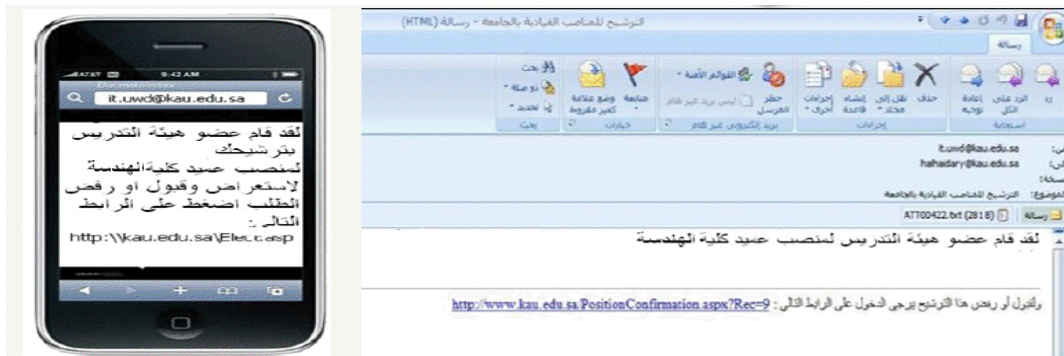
AT&T 9:42 AM
Documents
it.uwd@kau.edu.sa

لقد قام عضو هيئة التدريس بترشيحك لمنصب عميد كلية الهندسة لاستعراض وقبول أو رفض الطلب اضغط على الرابط التالي:
http:\\kau.edu.sa\Elect.asp

الترشيح للمناصب القيادية بالجامعة - رسالة (HTML)

رسالة

رد | الرد على الكل | إعادة توجيه | استجابة
حذف | نقل إلى مجلد | إنشاء قاعدة | إجراءات أخرى | إجراءات
حظر المرسل | ليس بريد غير هام | القوائم الآمنة | بريد إلكتروني غير هام
متابعة | وضع علامة كغير مقروءة | خيارات
بحث | ترجمة | تحديد | بحث

من: it.uwd@kau.edu.sa
إلى: hahaidary@kau.edu.sa
نسخة:
الموضوع: الترشيح للمناصب القيادية بالجامعة

رسالة | ATT00422.txt (281 B)

لقد قام عضو هيئة التدريس لمنصب عميد كلية الهندسة

ولقبول أو رفض هذا الترشيح يرجى الدخول على الرابط التالي : http://www.kau.edu.sa/PositionConfirmation.aspx?Rec=9